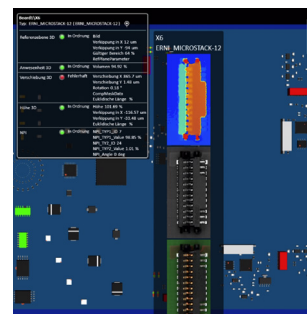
Board5534
Typ: ERNI_MICROSTACK-12 (ERNI_MICROSTACK-12)

Referenzdaten 3D | In Ordnung | Bild
Verkippung in X 1.12 um
Verkippung in Y -56 um
Gültiger Bereich 94 %
Koffizientsparameter

Anwesenheit 3D | In Ordnung | Volumen 99.92 %

Verschiebung 3D | Fehlerhaft | Verschiebung X 865.7 um
Verschiebung Y 1.46 um
Rotation 0.15 °
CompModelData
Euklidische Länge %

Volue 3D | In Ordnung | Volue 100.88 %
Verkippung in X -156.57 um
Verkippung in Y -33.48 um
Euklidische Länge %

NPI | In Ordnung | NPI_TYP1_3D_Y
NPI_TYP1_Value 99.85 %
NPI_TYP2_3D Y
NPI_TYP2_Value 1.01 %
NPI_Angle 0 deg

X6
ERNI_MICROSTACK-12